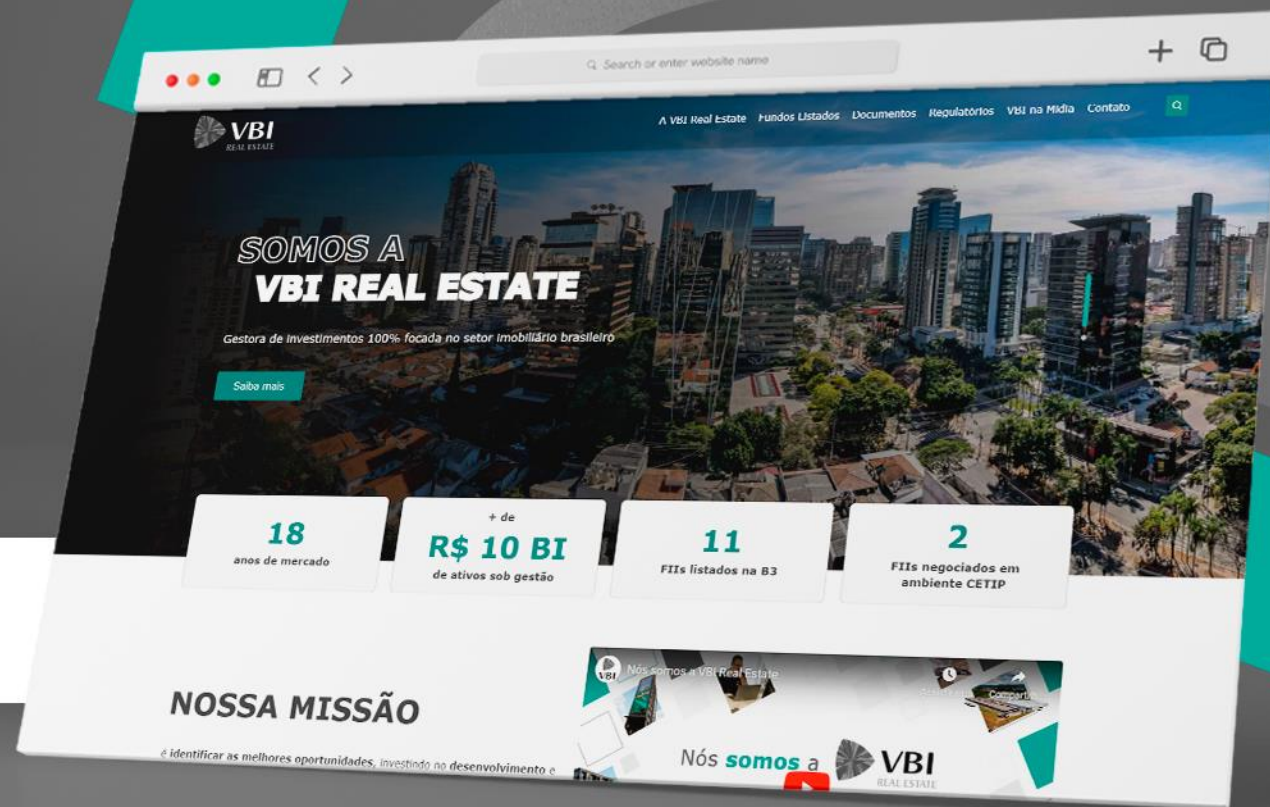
Search or enter website name

VBI
REAL ESTATE

A VBI Real Estate Fundos Listados Documentos Regulatórios VBI na Mídia Contato

SOMOS A
VBI REAL ESTATE

Gestora de investimentos 100% focada no setor imobiliário brasileiro

Saiba mais

18
anos de mercado

+ de
R$ 10 BI
de ativos sob gestão

11
FIIs listados na B3

2
FIIs negociados em ambiente CETIP

NOSSA MISSÃO

é identificar as melhores oportunidades, investindo no desenvolvimento e

Nós somos a VBI Real Estate

Assistir Compartilhar

Nós somos a VBI REAL ESTATE